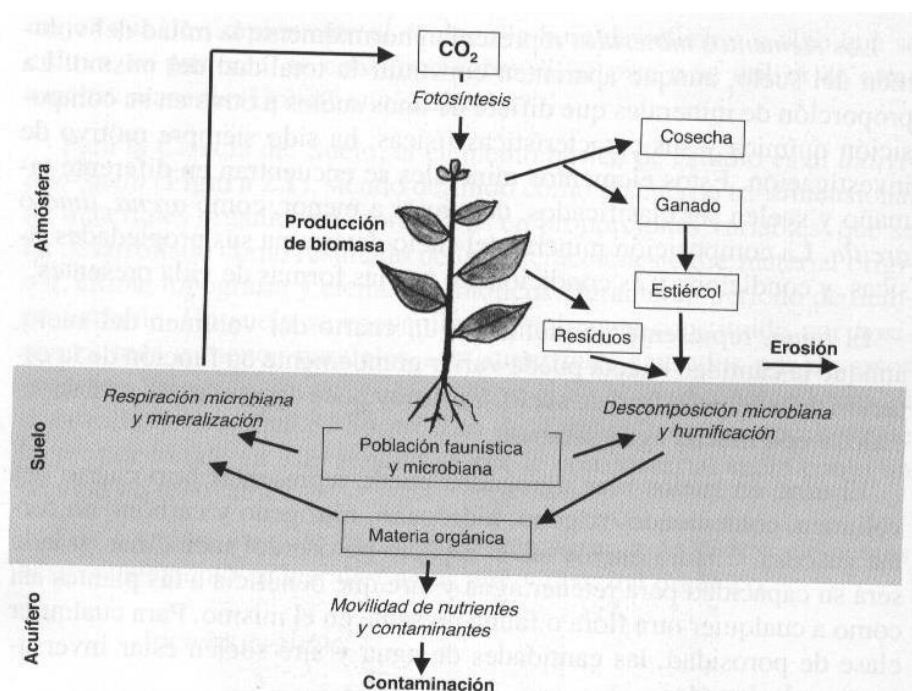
$CO_2$

Fotosíntesis

Cosecha

Atmósfera

Producción de biomasa

Ganado

Estiércol

Residuos

Erosión

Respiración microbiana y mineralización

Descomposición microbiana y humificación

Suelo

Población faunística y microbiana

Materia orgánica

Acuífero

Movilidad de nutrientes y contaminantes

Contaminación